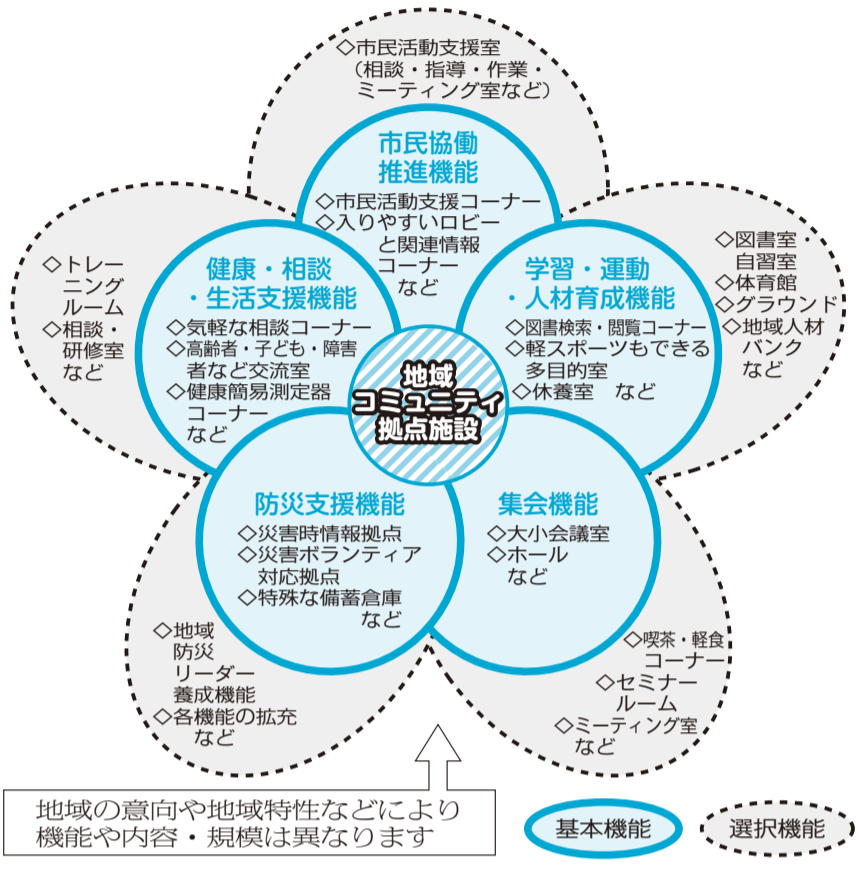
◇市民活動支援室（相談・指導・作業・ミーティング室など）

市民協働推進機能
◇市民活動支援コーナー
◇入りやすいロビーと関連情報コーナー
など

◇トレーニングルーム
◇相談・研修室
など

健康・相談・生活支援機能
◇気軽な相談コーナー
◇高齢者・子ども・障害者など交流室
◇健康簡易測定器コーナー
など

学習・運動・人材育成機能
◇図書検索・閲覧コーナー
◇軽スポーツもできる多目的室
◇休養室　など

◇図書室・自習室
◇体育館
◇グラウンド
◇地域人材バンク
など

地域コミュニティ拠点施設

防災支援機能
◇災害時情報拠点
◇災害ボランティア対応拠点
◇特殊な備蓄倉庫
など

集会機能
◇大小会議室
◇ホール
など

◇地域防災リーダー養成機能
◇各機能の拡充
など

◇喫茶・軽食コーナー
◇セミナールーム
◇ミーティング室
など

地域の意向や地域特性などにより機能や内容・規模は異なります

基本機能

選択機能